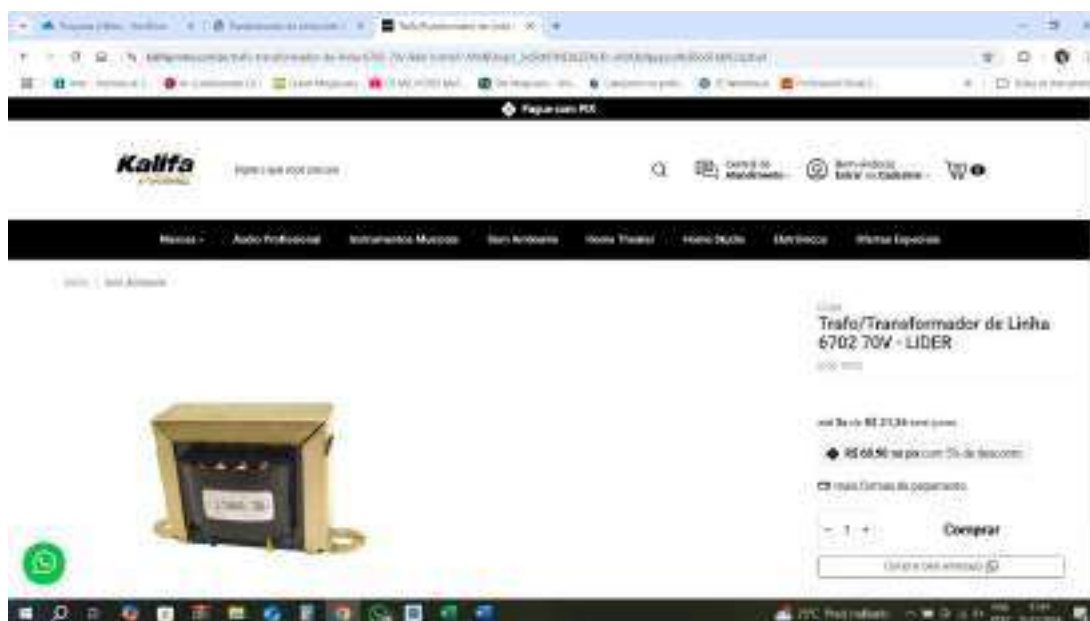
Pague com PIX

Kalifa

Digite o que você procura

Central de Atendimento

Bem-vindo(a) Entrar ou Cadastrar

Marcas · Áudio Profissional · Instrumentos Musicais · Som Ambiente · Home Theater · Home Studio · Eletrônicos · Ofertas Especiais

Início / Som Ambiente

LIDER

Trafo/Transformador de Linha 6702 70V - LIDER

até 3x de R$ 21,54 sem juros

R$ 68,50 no pix com 5% de desconto

mais formas de pagamento

- 1 +

Comprar

Calcular frete